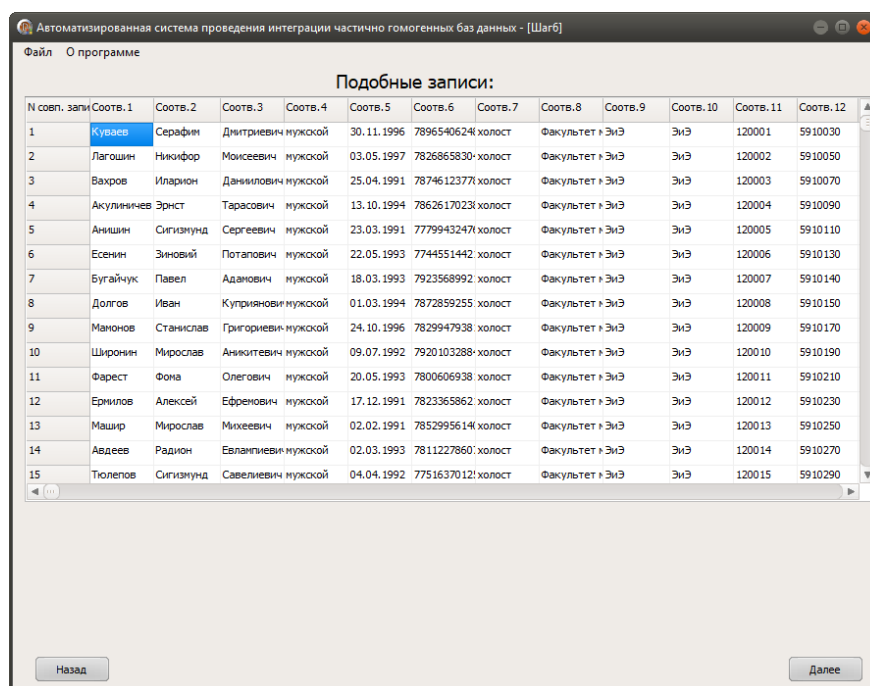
Автоматизированная система проведения интеграции частично гомогенных баз данных - [Шаг6]

Файл О программе

Подобные записи:

| N совп. запи | Соотв.1 | Соотв.2 | Соотв.3 | Соотв.4 | Соотв.5 | Соотв.6 | Соотв.7 | Соотв.8 | Соотв.9 | Соотв.10 | Соотв.11 | Соотв.12 |
|---|---|---|---|---|---|---|---|---|---|---|---|---|
| 1 | Куваев | Серафим | Дмитриевич | мужской | 30.11.1996 | 789654062 | холост | Факультет | ЭиЭ | ЭиЭ | 120001 | 5910030 |
| 2 | Лагошин | Никифор | Моисеевич | мужской | 03.05.1997 | 782686583 | холост | Факультет | ЭиЭ | ЭиЭ | 120002 | 5910050 |
| 3 | Вахров | Иларион | Даниилович | мужской | 25.04.1991 | 787461237 | холост | Факультет | ЭиЭ | ЭиЭ | 120003 | 5910070 |
| 4 | Акулиничев | Эрнст | Тарасович | мужской | 13.10.1994 | 786261702 | холост | Факультет | ЭиЭ | ЭиЭ | 120004 | 5910090 |
| 5 | Анишин | Сигизмунд | Сергеевич | мужской | 23.03.1991 | 777994324 | холост | Факультет | ЭиЭ | ЭиЭ | 120005 | 5910110 |
| 6 | Есенин | Зиновий | Потапович | мужской | 22.05.1993 | 774455144 | холост | Факультет | ЭиЭ | ЭиЭ | 120006 | 5910130 |
| 7 | Бугайчук | Павел | Адамович | мужской | 18.03.1993 | 792356899 | холост | Факультет | ЭиЭ | ЭиЭ | 120007 | 5910140 |
| 8 | Долгов | Иван | Куприянович | мужской | 01.03.1994 | 787285925 | холост | Факультет | ЭиЭ | ЭиЭ | 120008 | 5910150 |
| 9 | Мамонов | Станислав | Григориевич | мужской | 24.10.1996 | 782994793 | холост | Факультет | ЭиЭ | ЭиЭ | 120009 | 5910170 |
| 10 | Широнин | Мирослав | Аникитевич | мужской | 09.07.1992 | 792010328 | холост | Факультет | ЭиЭ | ЭиЭ | 120010 | 5910190 |
| 11 | Фарест | Фома | Олегович | мужской | 20.05.1993 | 780060693 | холост | Факультет | ЭиЭ | ЭиЭ | 120011 | 5910210 |
| 12 | Ермилов | Алексей | Ефремович | мужской | 17.12.1991 | 782336586 | холост | Факультет | ЭиЭ | ЭиЭ | 120012 | 5910230 |
| 13 | Машир | Мирослав | Михеевич | мужской | 02.02.1991 | 785299561 | холост | Факультет | ЭиЭ | ЭиЭ | 120013 | 5910250 |
| 14 | Авдеев | Радион | Евлампиевич | мужской | 02.03.1993 | 781122786 | холост | Факультет | ЭиЭ | ЭиЭ | 120014 | 5910270 |
| 15 | Тюлепов | Сигизмунд | Савелиевич | мужской | 04.04.1992 | 775163701 | холост | Факультет | ЭиЭ | ЭиЭ | 120015 | 5910290 |

Назад

Далее